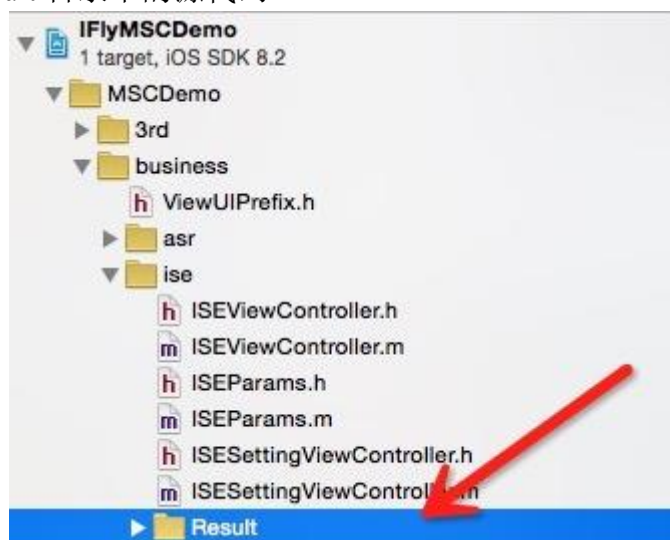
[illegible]
IFlyMSCDemo
1 target, iOS SDK 8.2
MSCDemo
3rd
business
h ViewUIPrefix.h
asr
ise
h ISEViewController.h
m ISEViewController.m
h ISEParams.h
m ISEParams.m
h ISESettingViewController.h
m ISESettingViewControl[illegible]m
Result